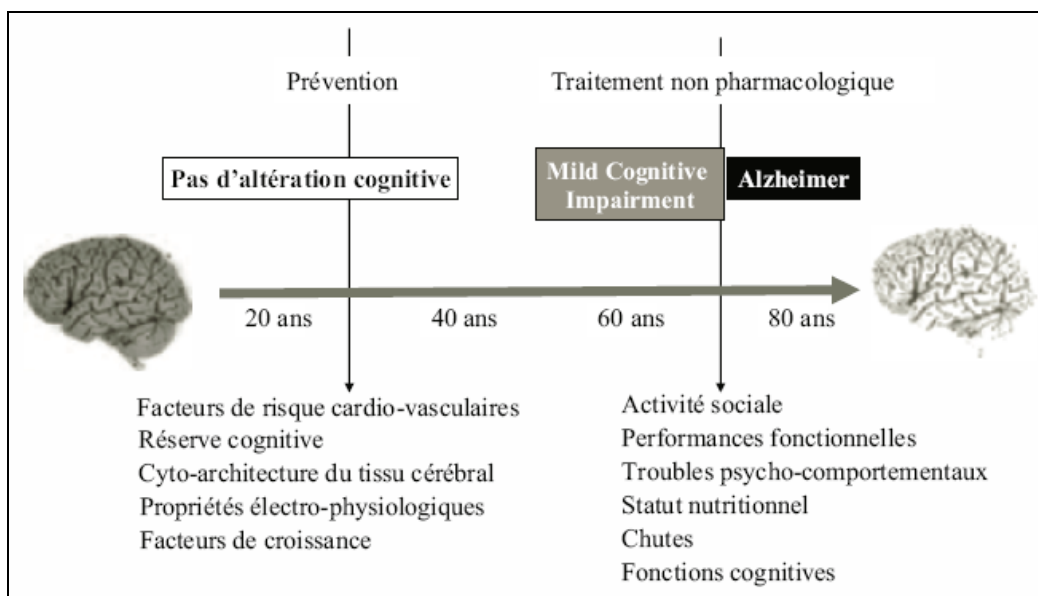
Prévention

Traitement non pharmacologique

Pas d'altération cognitive

Mild Cognitive Impairment

Alzheimer

20 ans

40 ans

60 ans

80 ans

Facteurs de risque cardio-vasculaires
Réserve cognitive
Cyto-architecture du tissu cérébral
Propriétés électro-physiologiques
Facteurs de croissance

Activité sociale
Performances fonctionnelles
Troubles psycho-comportementaux
Statut nutritionnel
Chutes
Fonctions cognitives